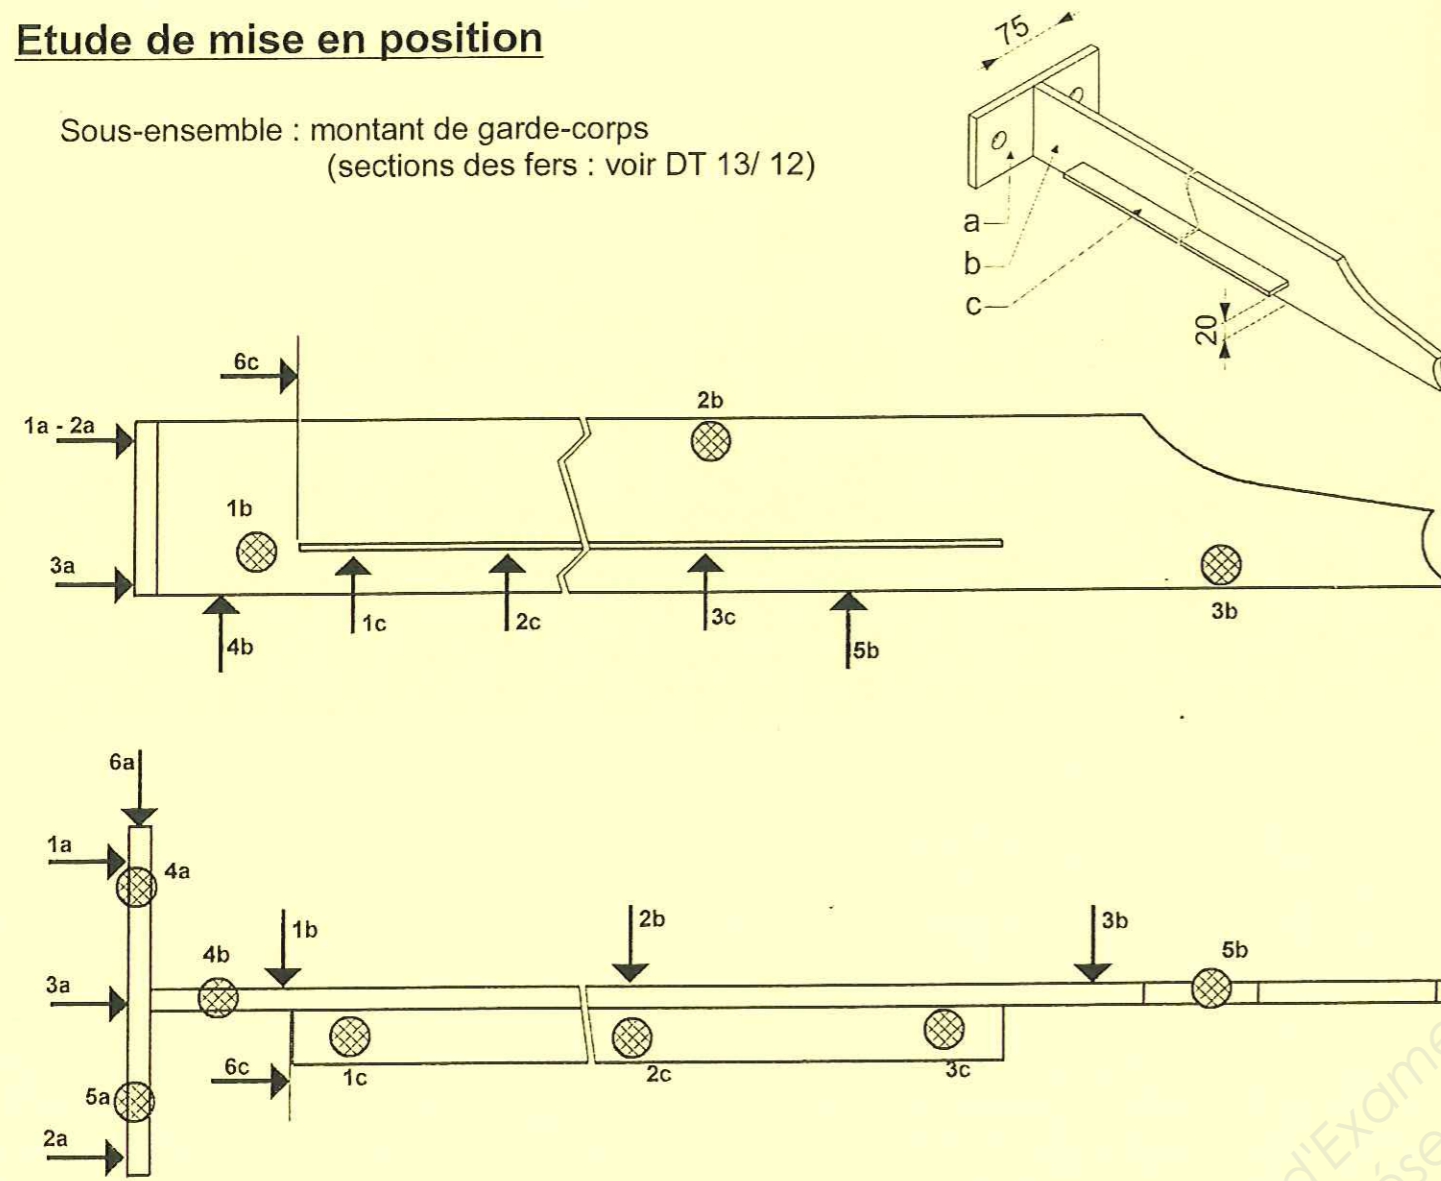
Etude de mise en position

Sous-ensemble : montant de garde-corps
(sections des fers : voir DT 13/ 12)

75
a
b
c
20

6c
1a - 2a
2b
1b
3a
4b
1c
2c
3c
5b
3b

6a
1a
4a
1b
2b
3b
5b
4b
3a
6c
1c
2c
3c
5a
2a